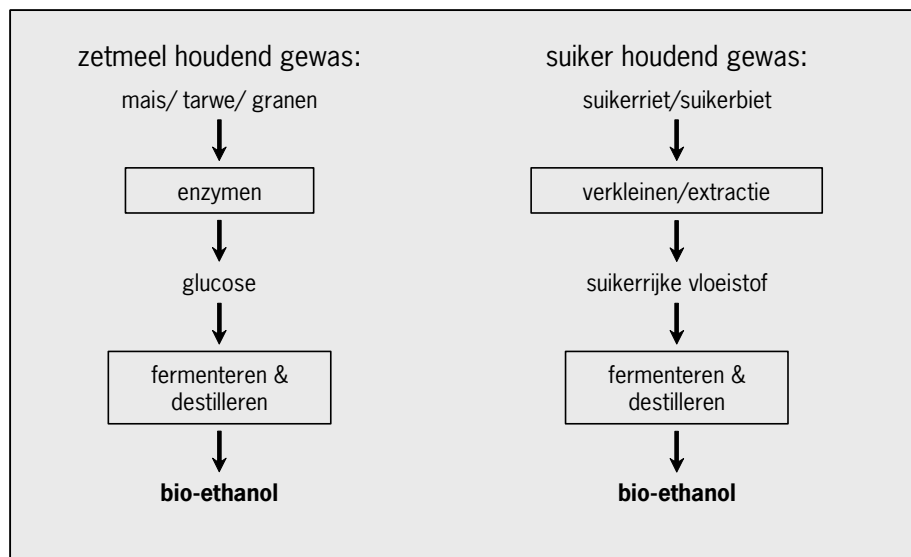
zetmeel houdend gewas:

mais/ tarwe/ granen

enzymen

glucose

fermenteren & destilleren

bio-ethanol

suiker houdend gewas:

suikerriet/suikerbiet

verkleinen/extractie

suikerrijke vloeistof

fermenteren & destilleren

bio-ethanol